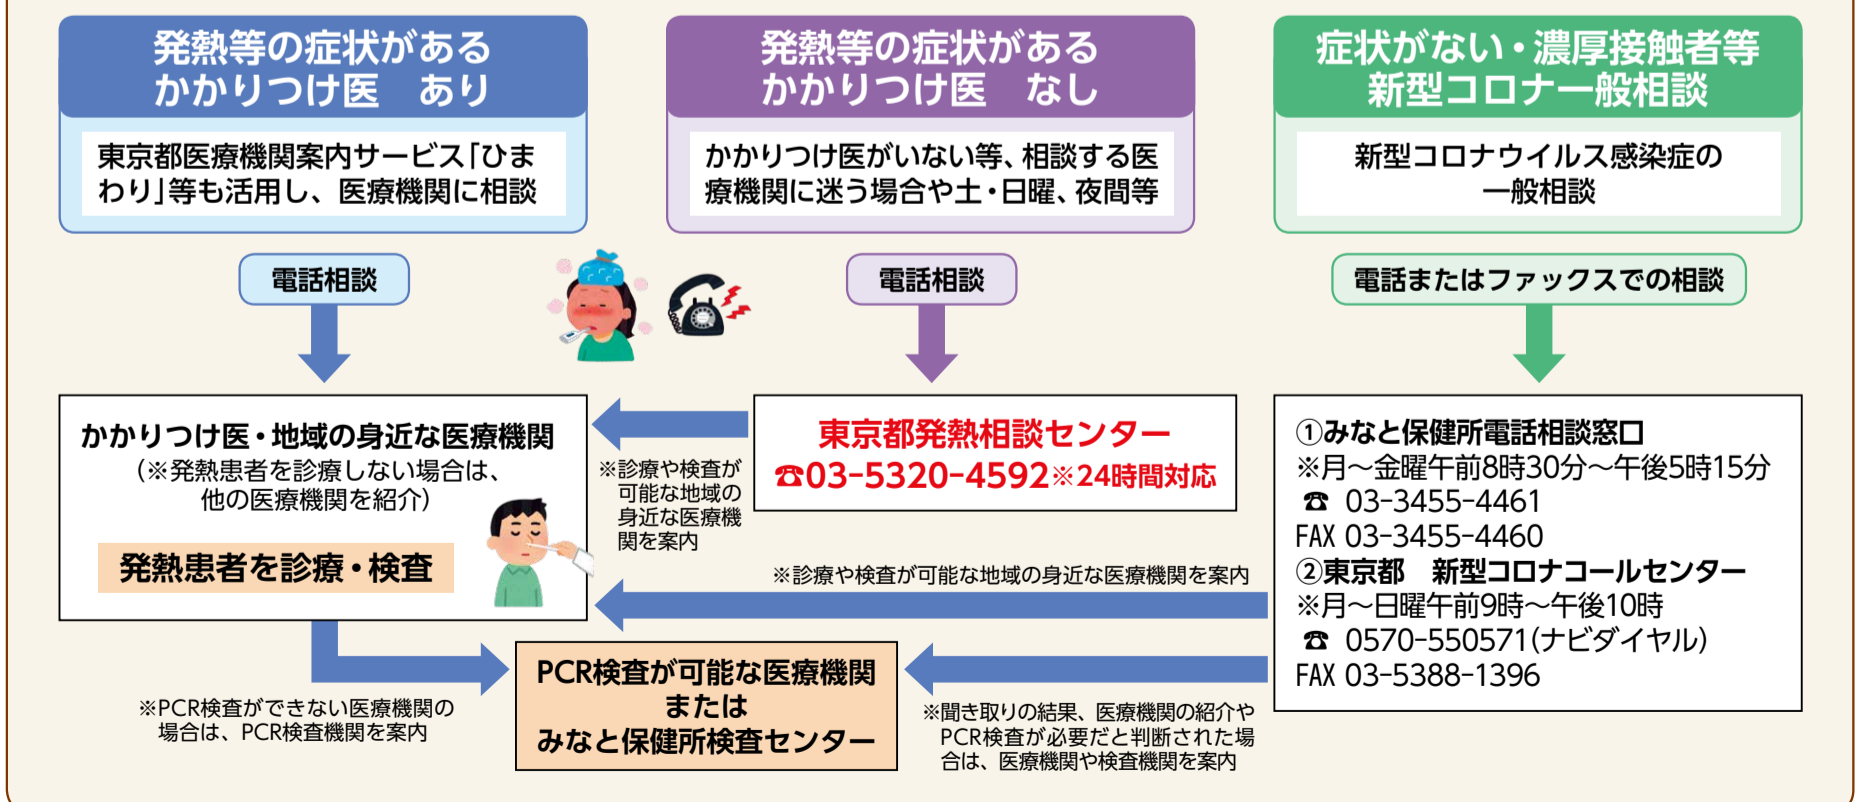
発熱等の症状がある
かかりつけ医　あり

東京都医療機関案内サービス「ひまわり」等も活用し、医療機関に相談

発熱等の症状がある
かかりつけ医　なし

かかりつけ医がいない等、相談する医療機関に迷う場合や土・日曜、夜間等

症状がない・濃厚接触者等
新型コロナ一般相談

新型コロナウイルス感染症の一般相談

電話相談

電話相談

電話またはファックスでの相談

かかりつけ医・地域の身近な医療機関
（※発熱患者を診療しない場合は、他の医療機関を紹介）

発熱患者を診療・検査

※診療や検査が可能な地域の身近な医療機関を案内

東京都発熱相談センター
☎03-5320-4592※24時間対応

①みなと保健所電話相談窓口
※月～金曜午前8時30分～午後5時15分
☎ 03-3455-4461
FAX 03-3455-4460
②東京都　新型コロナコールセンター
※月～日曜午前9時～午後10時
☎ 0570-550571（ナビダイヤル）
FAX 03-5388-1396

※診療や検査が可能な地域の身近な医療機関を案内

PCR検査が可能な医療機関
または
みなと保健所検査センター

※PCR検査ができない医療機関の場合は、PCR検査機関を案内

※聞き取りの結果、医療機関の紹介やPCR検査が必要だと判断された場合は、医療機関や検査機関を案内